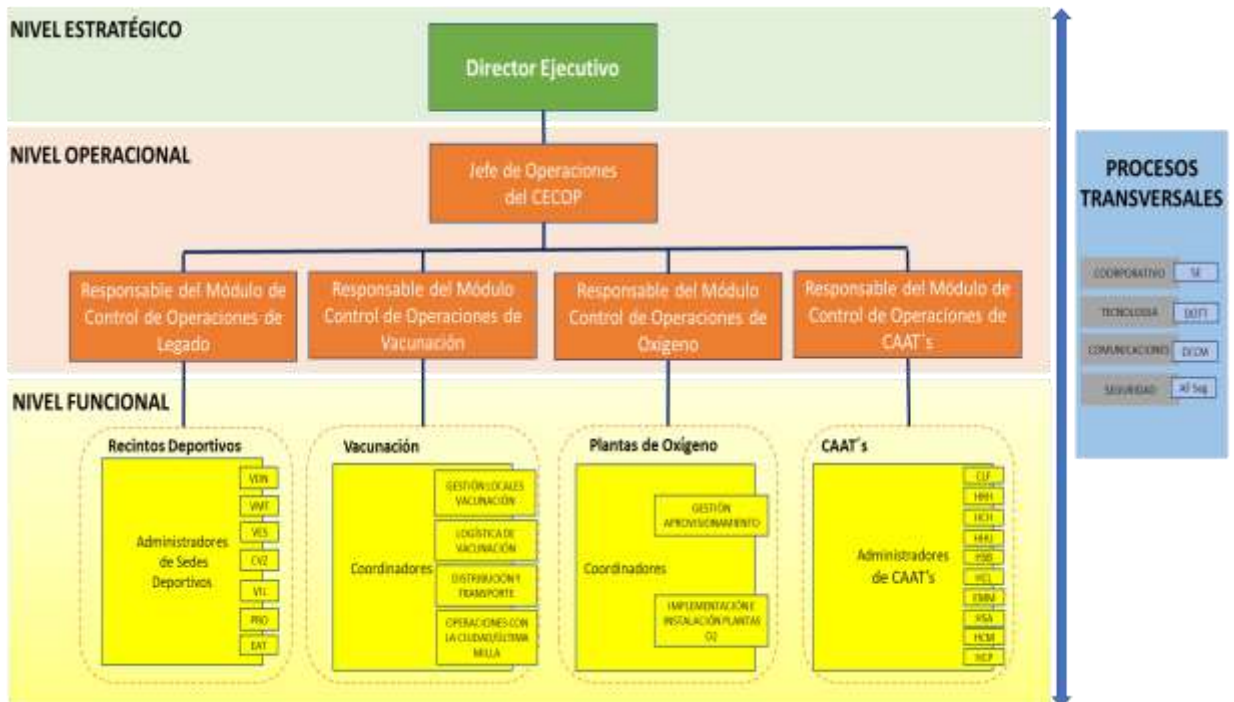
NIVEL ESTRATÉGICO

Director Ejecutivo

NIVEL OPERACIONAL

Jefe de Operaciones del CECOP

Responsable del Módulo de Control de Operaciones de Legado

Responsable del Módulo Control de Operaciones de Vacunación

Responsable del Módulo Control de Operaciones de Oxigeno

Responsable del Módulo de Control de Operaciones de CAAT´s

NIVEL FUNCIONAL

Recintos Deportivos

Administradores de Sedes Deportivos

VDN
VMT
VES
CVZ
VTL
PRO
EAT

Vacunación

Coordinadores

GESTIÓN LOCALES VACUNACIÓN
LOGÍSTICA DE VACUNACIÓN
DISTRIBUCIÓN Y TRANSPORTE
OPERACIONES CON LA CIUDAD/ÚLTIMA MILLA

Plantas de Oxigeno

Coordinadores

GESTIÓN APROVISIONAMIENTO
IMPLEMENTACIÓN E INSTALACIÓN PLANTAS O2

CAAT´s

Administradores de CAAT's

CLF
HHH
HCH
HHU
HSB
HCL
EMM
HSA
HCM
HCP

PROCESOS TRANSVERSALES

CORPORATIVO SE
TECNOLOGÍA DGTI
COMUNICACIONES DCOM
SEGURIDAD AT Seg